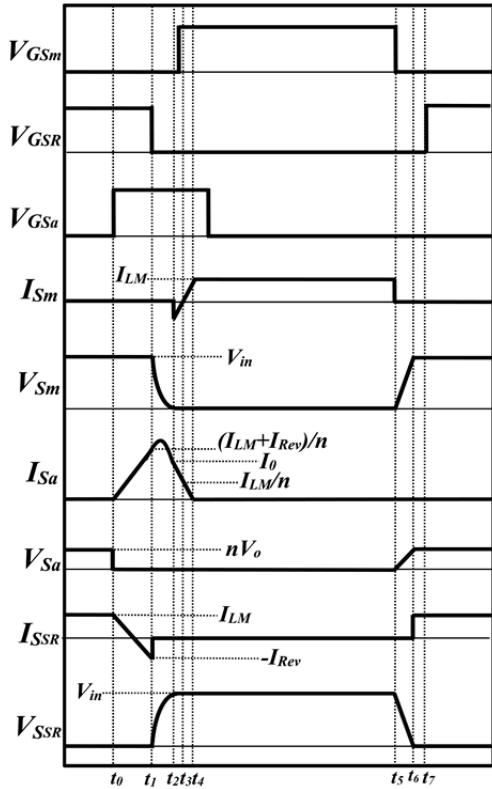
$V_{GSm}$

$V_{GSR}$

$V_{GSa}$

$I_{Sm}$

$I_{LM}$

$V_{Sm}$

$V_{in}$

$I_{Sa}$

$(I_{LM}+I_{Rev})/n$

$I_0$

$I_{LM}/n$

$V_{Sa}$

$nV_o$

$I_{SSR}$

$I_{LM}$

$-I_{Rev}$

$V_{in}$

$V_{SSR}$

$t_0$ $t_1$ $t_2$ $t_3$ $t_4$ $t_5$ $t_6$ $t_7$